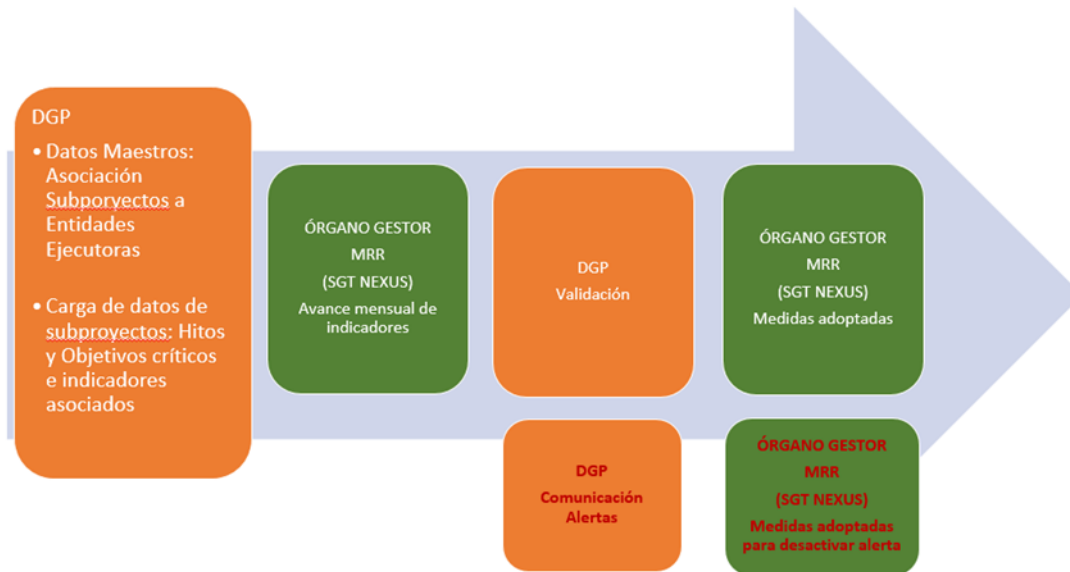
DGP

• Datos Maestros: Asociación Subporyectos a Entidades Ejecutoras

• Carga de datos de subproyectos: Hitos y Objetivos críticos e indicadores asociados

ÓRGANO GESTOR
MRR
(SGT NEXUS)
Avance mensual de indicadores

DGP
Validación

ÓRGANO GESTOR
MRR
(SGT NEXUS)
Medidas adoptadas

DGP
Comunicación Alertas

ÓRGANO GESTOR
MRR
(SGT NEXUS)
Medidas adoptadas para desactivar alerta